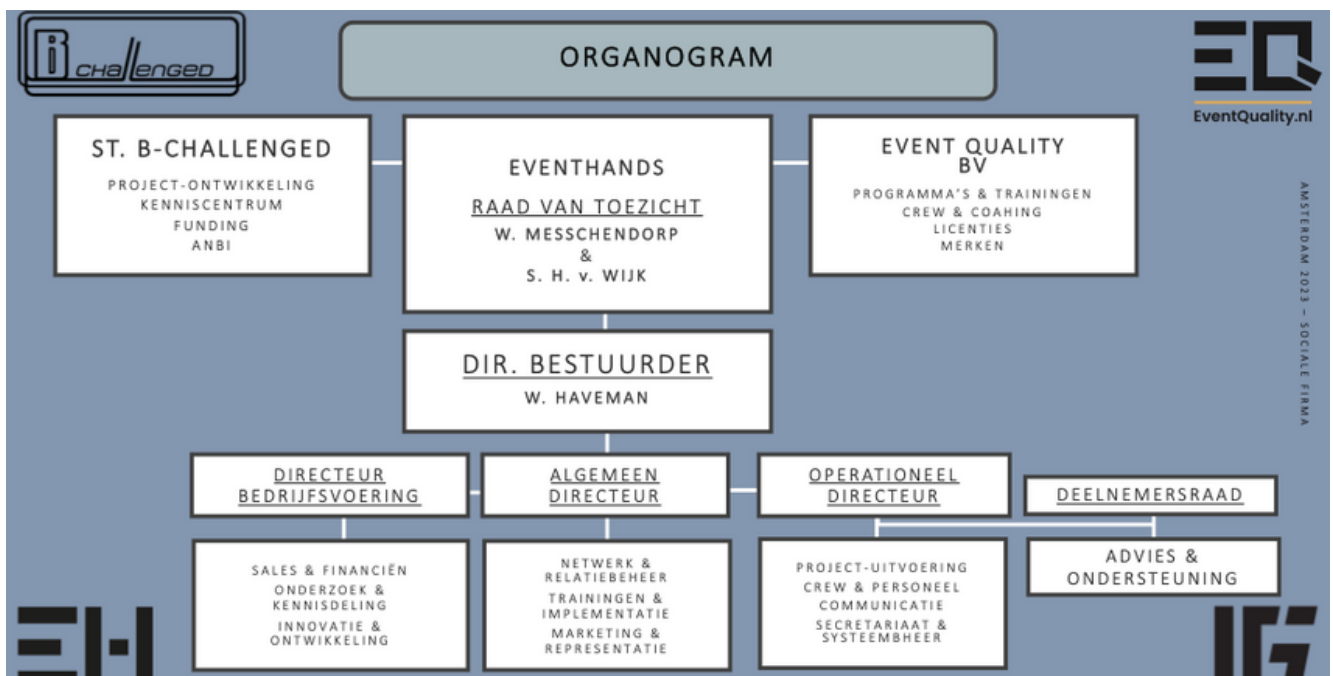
B CHALLENGED

ORGANOGRAM

EQ
EventQuality.nl

ST. B-CHALLENGED
PROJECT-ONTWIKKELING
KENNISCENTRUM
FUNDING
ANBI

EVENTHANDS
RAAD VAN TOEZICHT
W. MESSCHENDORP
&
S. H. v. WIJK

EVENT QUALITY
BV
PROGRAMMA'S & TRAININGEN
CREW & COAHING
LICENTIES
MERKEN

AMSTERDAM 2023 – SOCIALE FIRMA

DIR. BESTUURDER
W. HAVEMAN

DIRECTEUR
BEDRIJFSVOERING

ALGEMEEN
DIRECTEUR

OPERATIONEEL
DIRECTEUR

DEELNEMERSRAAD

SALES & FINANCIËN
ONDERZOEK &
KENNISDELING
INNOVATIE &
ONTWIKKELING

NETWERK &
RELATIEBEHEER
TRAININGEN &
IMPLEMENTATIE
MARKETING &
REPRESENTATIE

PROJECT-UITVOERING
CREW & PERSONEEL
COMMUNICATIE
SECRETARIAAT &
SYSTEEMBHEER

ADVIES &
ONDERSTEUNING

EH

IG